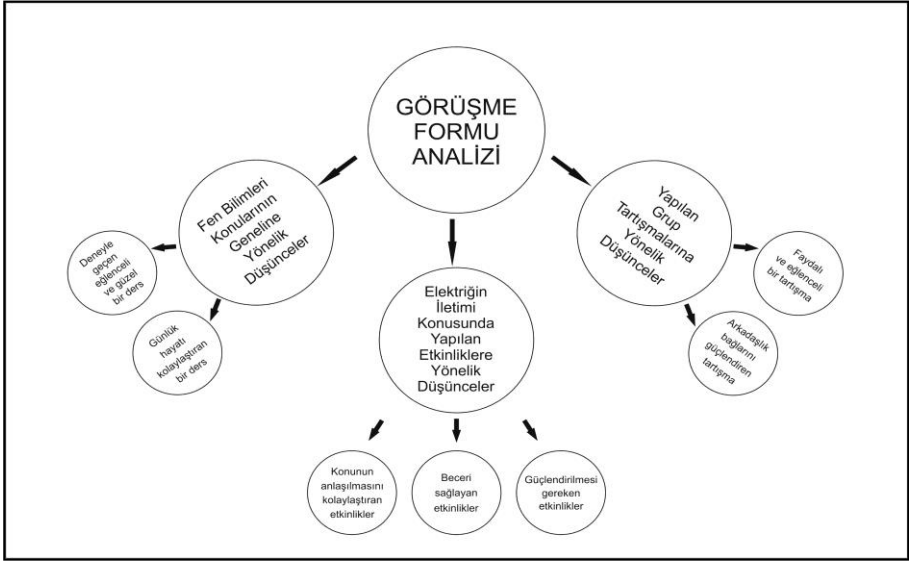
GÖRÜŞME FORMU ANALİZİ

Fen Bilimleri Konularının Geneline Yönelik Düşünceler

Deneyle geçen eğlenceli ve güzel bir ders

Günlük hayatı kolaylaştıran bir ders

Elektriğin İletimi Konusunda Yapılan Etkinliklere Yönelik Düşünceler

Konunun anlaşılmasını kolaylaştıran etkinlikler

Beceri sağlayan etkinlikler

Güçlendirilmesi gereken etkinlikler

Yapılan Grup Tartışmalarına Yönelik Düşünceler

Faydalı ve eğlenceli bir tartışma

Arkadaşlık bağlarını güçlendiren tartışma